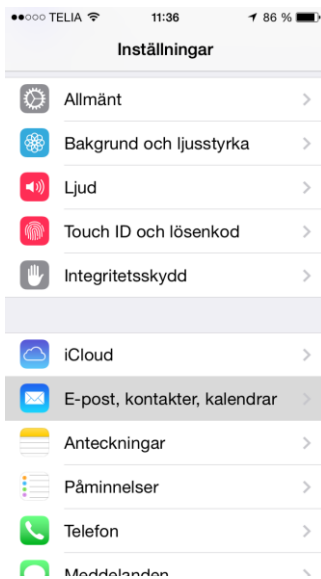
●●○○○ TELIA 11:36 86 %

Inställningar

Allmänt

Bakgrund och ljusstyrka

Ljud

Touch ID och lösenkod

Integritetsskydd

iCloud

E-post, kontakter, kalendrar

Anteckningar

Påminnelser

Telefon

Meddelanden